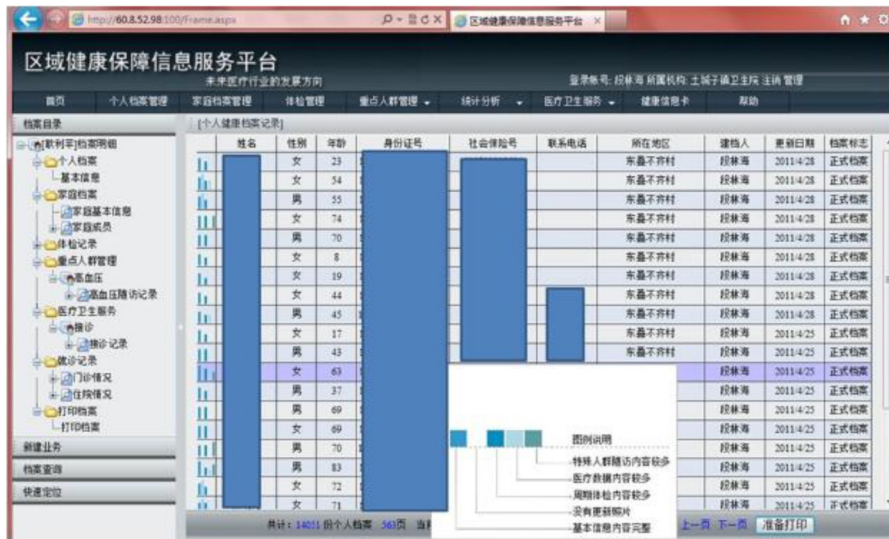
http://60.8.52.98:100/Frame.aspx
区域健康保障信息服务平台

区域健康保障信息服务平台
未来医疗行业的发展方向
登录帐号: 段林海 所属机构: 土城子镇卫生院 注销 管理

首页 | 个人档案管理 | 家庭档案管理 | 体检管理 | 重点人群管理 | 统计分析 | 医疗卫生服务 | 健康信息卡 | 帮助

档案目录
联利平]档案明细
个人档案
基本信息
家庭档案
家庭基本信息
家庭成员
体检记录
重点人群管理
高血压
高血压随访记录
医疗卫生服务
接诊
接诊记录
就诊记录
门诊情况
住院情况
打印档案
打印档案
新建业务
档案查询
快速定位

[个人健康档案记录]

| | 姓名 | 性别 | 年龄 | 身份证号 | 社会保险号 | 联系电话 | 所在地区 | 建档人 | 更新日期 | 档案标志 |
|---|---|---|---|---|---|---|---|---|---|---|
| | | 女 | 23 | | | | 东蚕不齐村 | 段林海 | 2011/4/28 | 正式档案 |
| | | 女 | 54 | | | | 东蚕不齐村 | 段林海 | 2011/4/28 | 正式档案 |
| | | 男 | 55 | | | | 东蚕不齐村 | 段林海 | 2011/4/28 | 正式档案 |
| | | 女 | 74 | | | | 东蚕不齐村 | 段林海 | 2011/4/28 | 正式档案 |
| | | 男 | 70 | | | | 东蚕不齐村 | 段林海 | 2011/4/28 | 正式档案 |
| | | 女 | 8 | | | | 东蚕不齐村 | 段林海 | 2011/4/28 | 正式档案 |
| | | 女 | 19 | | | | 东蚕不齐村 | 段林海 | 2011/4/28 | 正式档案 |
| | | 女 | 44 | | | | 东蚕不齐村 | 段林海 | 2011/4/28 | 正式档案 |
| | | 男 | 45 | | | | 东蚕不齐村 | 段林海 | 2011/4/28 | 正式档案 |
| | | 女 | 17 | | | | 东蚕不齐村 | 段林海 | 2011/4/25 | 正式档案 |
| | | 男 | 43 | | | | 东蚕不齐村 | 段林海 | 2011/4/25 | 正式档案 |
| | | 女 | 63 | | | | | 段林海 | 2011/4/25 | 正式档案 |
| | | 男 | 37 | | | | | 段林海 | 2011/4/25 | 正式档案 |
| | | 男 | 69 | | | | | 段林海 | 2011/4/25 | 正式档案 |
| | | 女 | 69 | | | | | 段林海 | 2011/4/25 | 正式档案 |
| | | 男 | 70 | | | | | 段林海 | 2011/4/25 | 正式档案 |
| | | 男 | 83 | | | | | 段林海 | 2011/4/25 | 正式档案 |
| | | 女 | 72 | | | | | 段林海 | 2011/4/25 | 正式档案 |
| | | 女 | 71 | | | | | 段林海 | 2011/4/25 | 正式档案 |

图例说明
特殊人群随访内容较多
医疗数据内容较多
周期体检内容较多
没有更新照片
基本信息内容完整

共计: 14011 份个人档案 563页 当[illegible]
上一页 下一页 准备打印